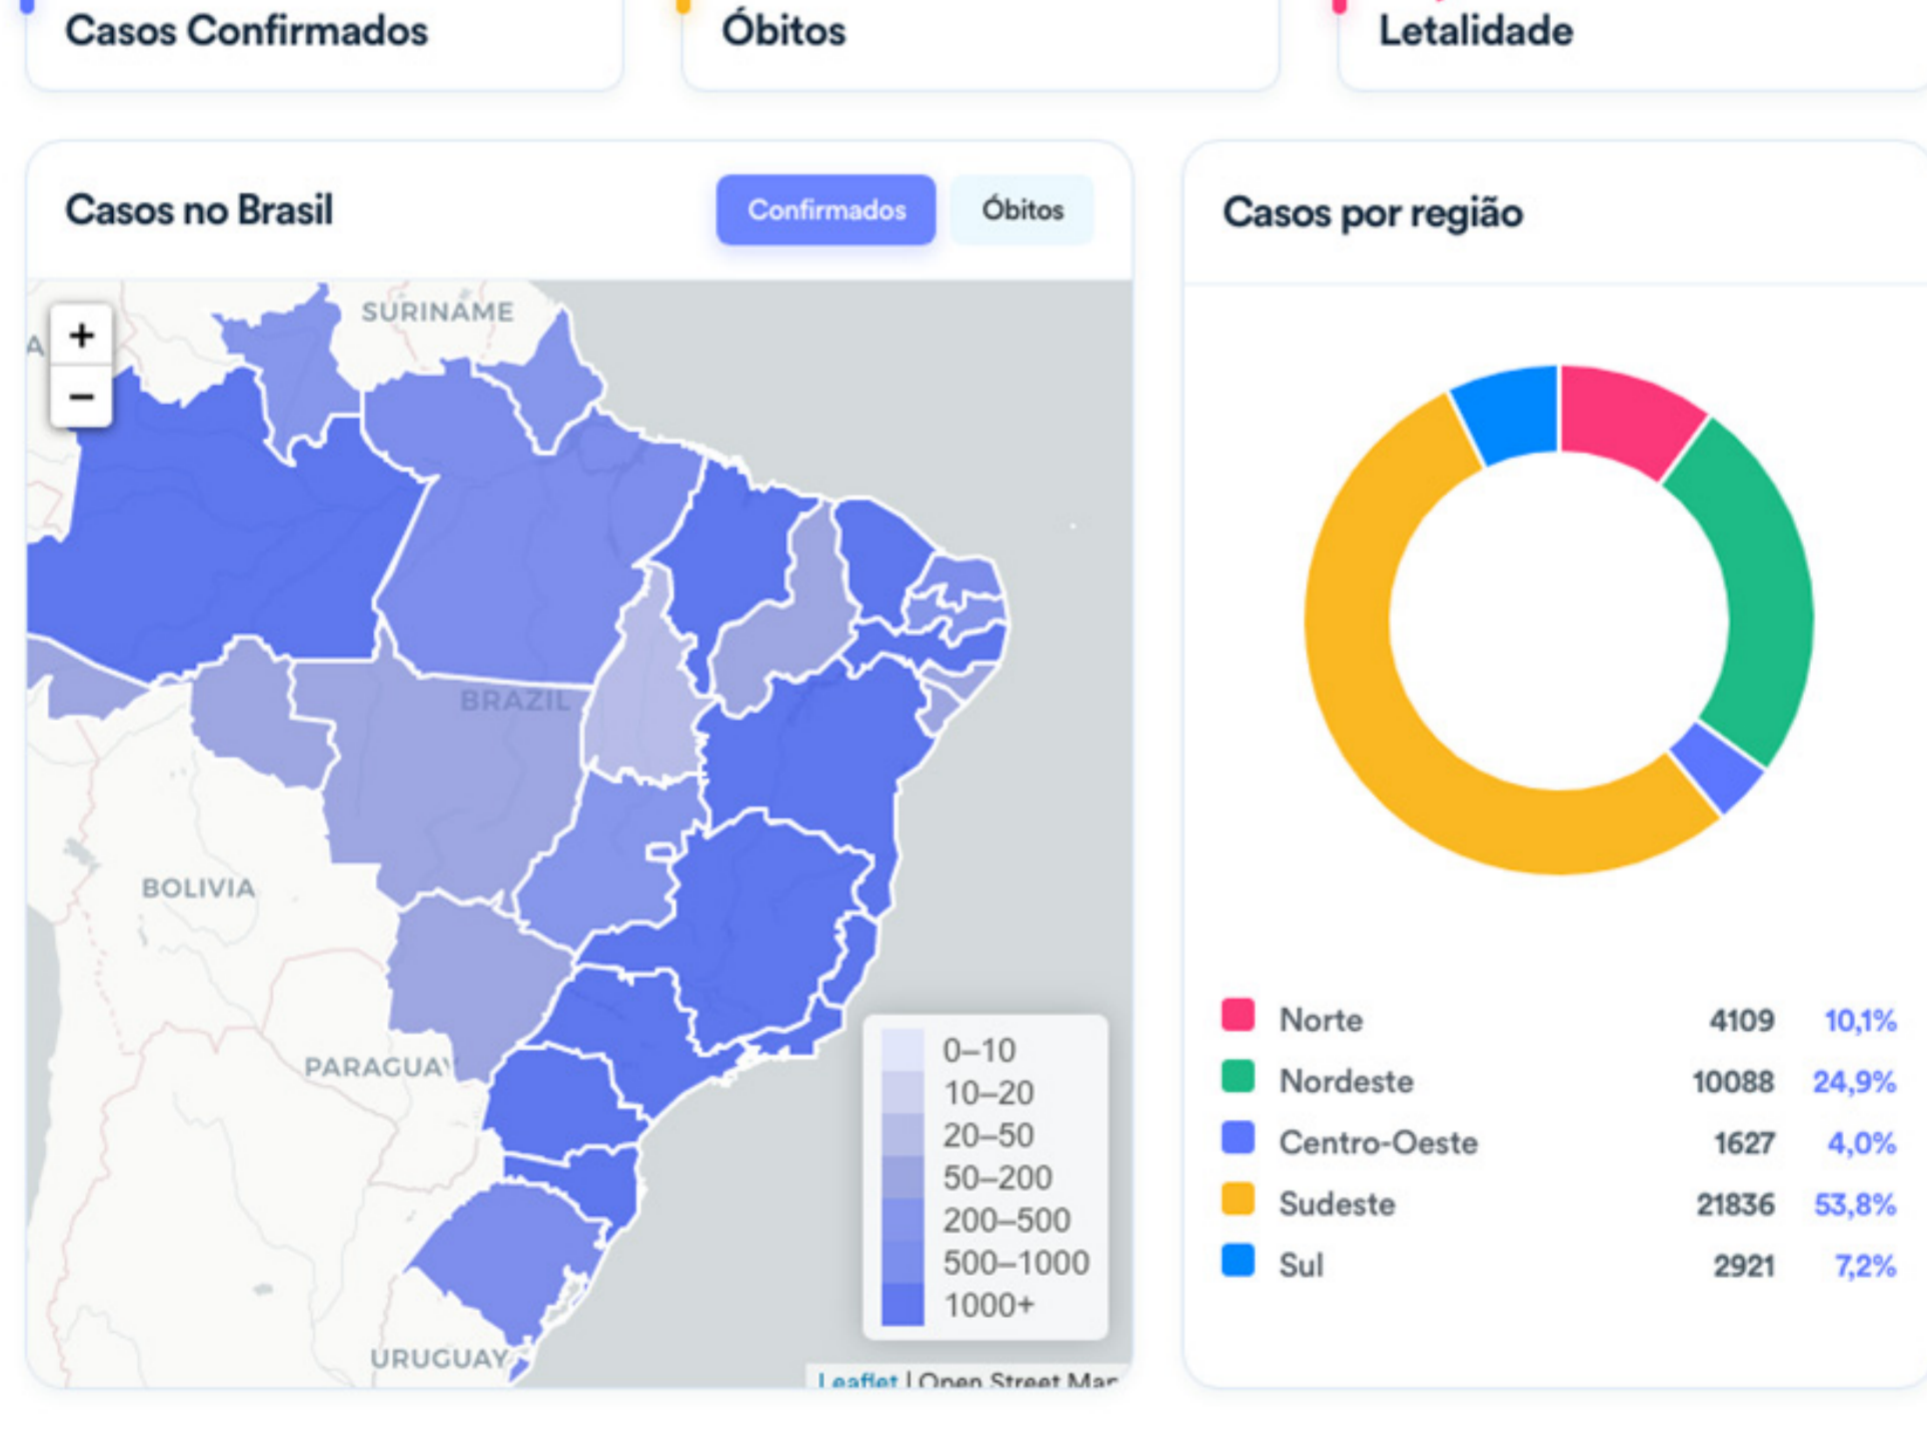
Casos Confirmados

Óbitos

Letalidade

Casos no Brasil

Confirmados

Óbitos

+
−

SURINAME

A

BRAZIL

BOLIVIA

PARAGUAY

URUGUAY

0–10
10–20
20–50
50–200
200–500
500–1000
1000+

Leaflet | Open Street Map

Casos por região

| | | |
|---|---|---|
| Norte | 4109 | 10,1% |
| Nordeste | 10088 | 24,9% |
| Centro-Oeste | 1627 | 4,0% |
| Sudeste | 21836 | 53,8% |
| Sul | 2921 | 7,2% |